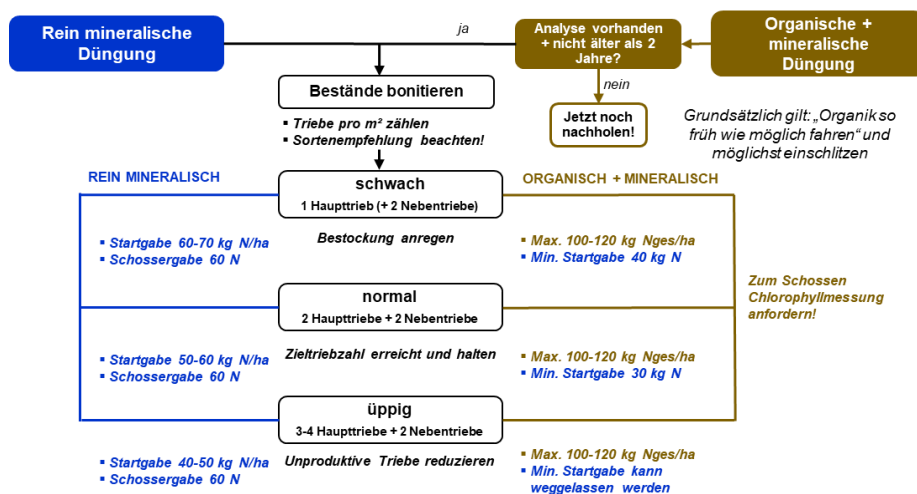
Rein mineralische Düngung

ja

Analyse vorhanden + nicht älter als 2 Jahre?

Organische + mineralische Düngung

Bestände bonitieren

nein

▪ Triebe pro m² zählen
▪ Sortenempfehlung beachten!

Jetzt noch nachholen!

Grundsätzlich gilt: „Organik so früh wie möglich fahren“ und möglichst einschlitzen

REIN MINERALISCH

schwach
1 Haupttrieb (+ 2 Nebentriebe)

ORGANISCH + MINERALISCH

▪ Startgabe 60-70 kg N/ha
▪ Schossergabe 60 N

Bestockung anregen

▪ Max. 100-120 kg Nges/ha
▪ Min. Startgabe 40 kg N

Zum Schossen Chlorophyllmessung anfordern!

normal
2 Haupttriebe + 2 Nebentriebe

▪ Startgabe 50-60 kg N/ha
▪ Schossergabe 60 N

Zieltriebzahl erreicht und halten

▪ Max. 100-120 kg Nges/ha
▪ Min. Startgabe 30 kg N

üppig
3-4 Haupttriebe + 2 Nebentriebe

▪ Startgabe 40-50 kg N/ha
▪ Schossergabe 60 N

Unproduktive Triebe reduzieren

▪ Max. 100-120 kg Nges/ha
▪ Min. Startgabe kann weggelassen werden